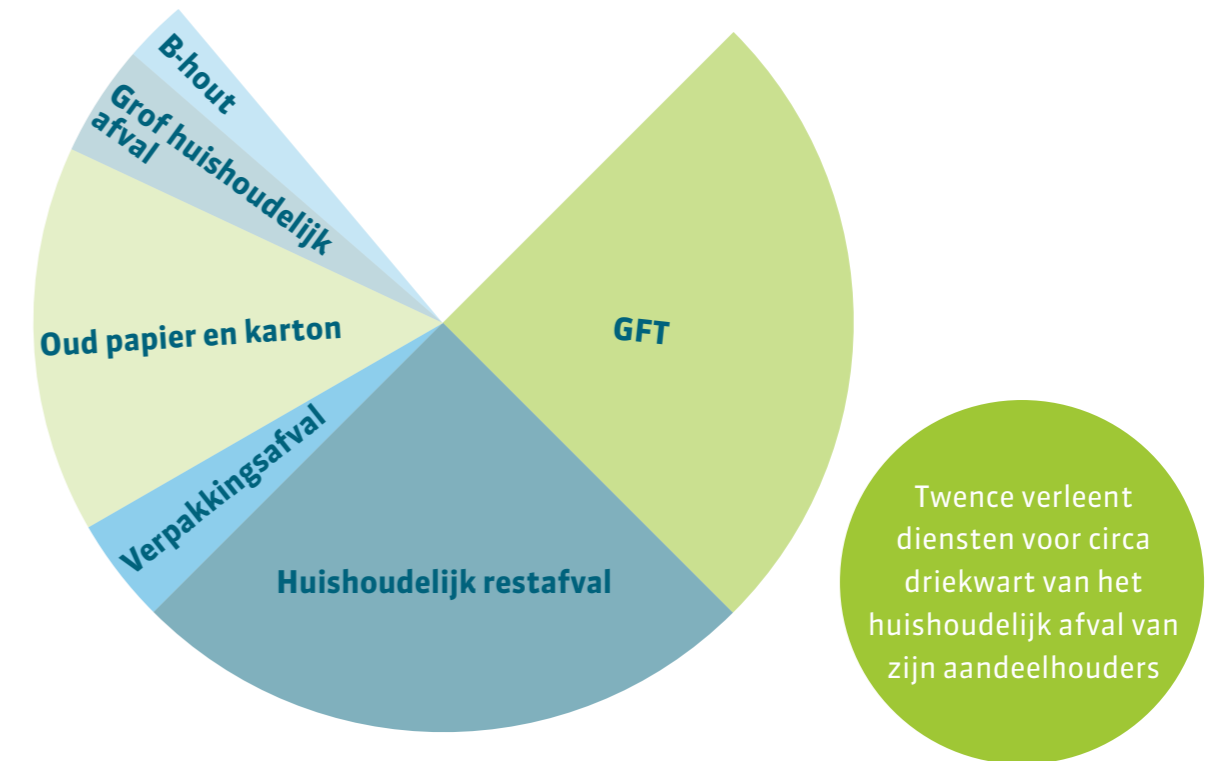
B-hout

Grof huishoudelijk afval

Oud papier en karton

Verpakkingsafval

Huishoudelijk restafval

GFT

Twence verleent diensten voor circa driekwart van het huishoudelijk afval van zijn aandeelhouders